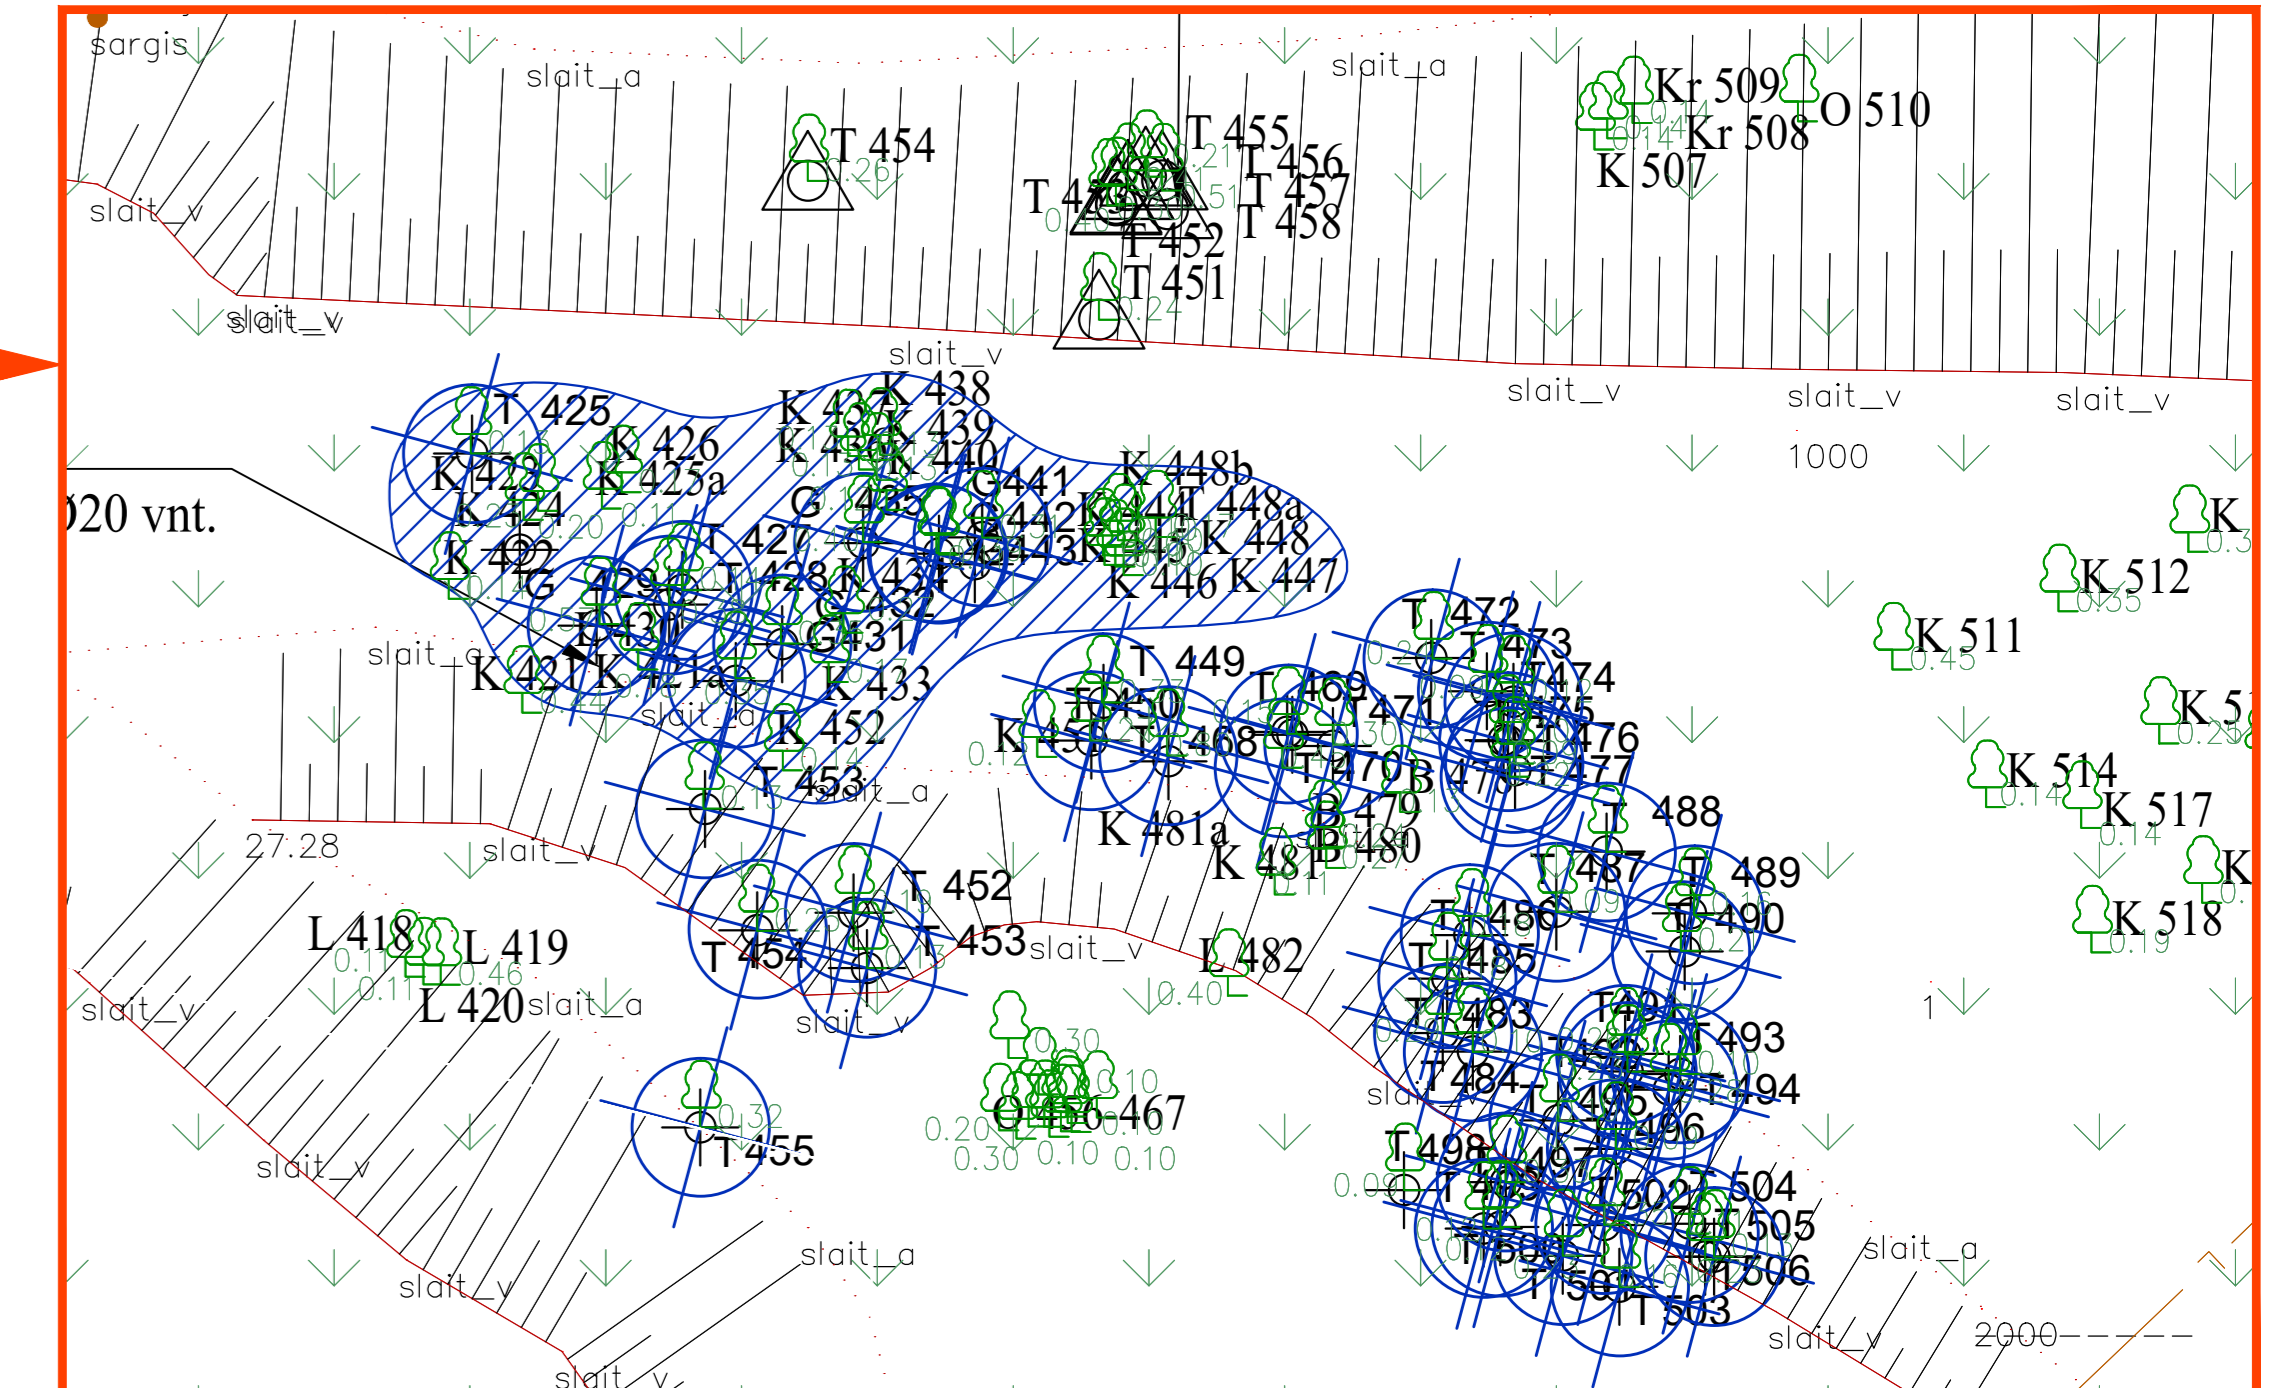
sargis
slait_a
slait_a
T 454
0.26
T 455
T 456
T 457
T 458
T 452
T 451
0.24
Kr 509
O 510
Kr 508
K 507
slait_v
slait_v
slait_v
slait_v
slait_v
slait_v
slait_v
1000
020 vnt.
T 425
K 426
K 425a
K 423
K 424
K 422
G
K 438
K 439
K 440
G 441
K 442
K 443
K 448b
T 448a
K 448
K 446
K 447
T 427
T 428
G 431
K 433
K 452
T 453
slait_a
slait_a
K 421
K 421a
T 449
T 450
T 468
T 469
T 471
T 470
B 479
B 480
K 481a
K 481
T 472
T 473
T 474
T 476
T 477
T 488
T 487
T 489
T 490
T 486
T 485
T 483
T 484
T 493
T 494
T 496
T 498
T 504
T 505
T 506
T 503
K
0.3
K 512
0.35
K 511
0.45
K 5
0.25
K 514
0.14
K 517
0.14
K
K 518
0.19
27.28
slait_v
L 418
L 419
L 420
0.46
0.11
slait_a
slait_v
T 452
T 454
T 453
slait_v
slait_v
L 482
0.40
O 456-467
0.30
0.10
0.20
0.30
0.10
0.10
T 455
0.32
slait_v
slait_a
slait_y
slait_v
1
slait_a
slait_v
2000